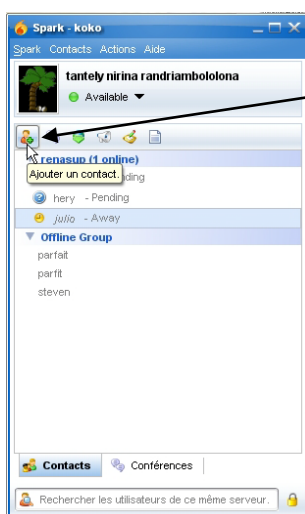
Spark - koko

Spark Contacts Actions Aide

tantely nirina randriambololona

Available

renasup (1 online)

Ajouter un contact.

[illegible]ding

hery - Pending

julio - Away

Offline Group

parfait

parfit

steven

Contacts

Conférences

Rechercher les utilisateurs de ce même serveur.